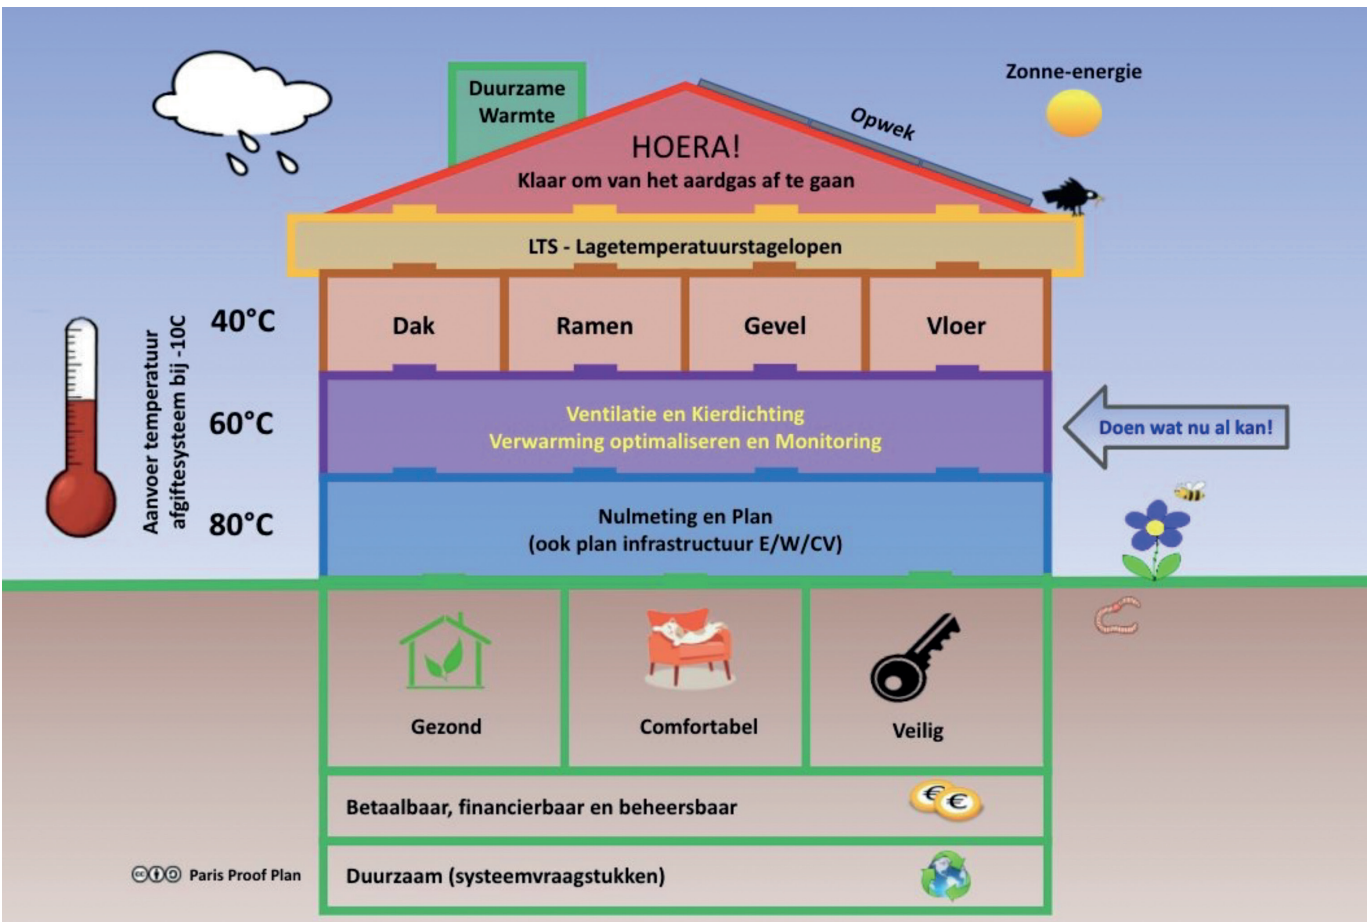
Duurzame Warmte

Zonne-energie

Opwek

HOERA!
Klaar om van het aardgas af te gaan

LTS - Lagetemperatuurstagelopen

Aanvoer temperatuur afgiftesysteem bij -10C

40°C

Dak

Ramen

Gevel

Vloer

60°C

Ventilatie en Kierdichting
Verwarming optimaliseren en Monitoring

Doen wat nu al kan!

80°C

Nulmeting en Plan
(ook plan infrastructuur E/W/CV)

Gezond

Comfortabel

Veilig

Betaalbaar, financierbaar en beheersbaar

€€

Paris Proof Plan

Duurzaam (systeemvraagstukken)